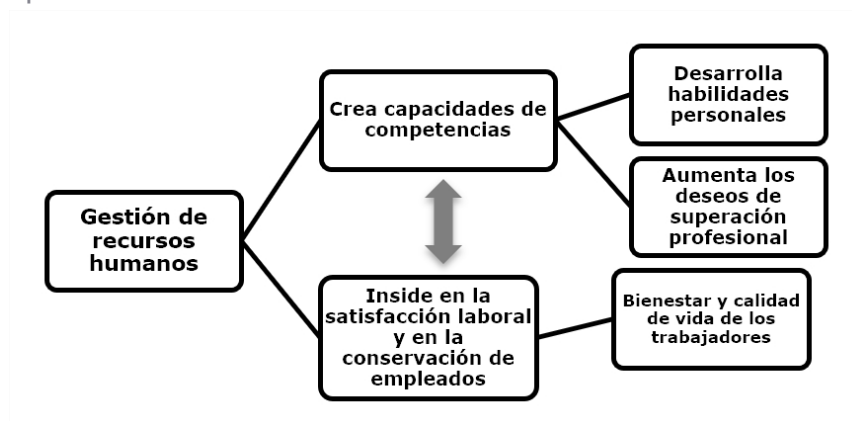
Gestión de recursos humanos

Crea capacidades de competencias

Desarrolla habilidades personales

Aumenta los deseos de superación profesional

Inside en la satisfacción laboral y en la conservación de empleados

Bienestar y calidad de vida de los trabajadores